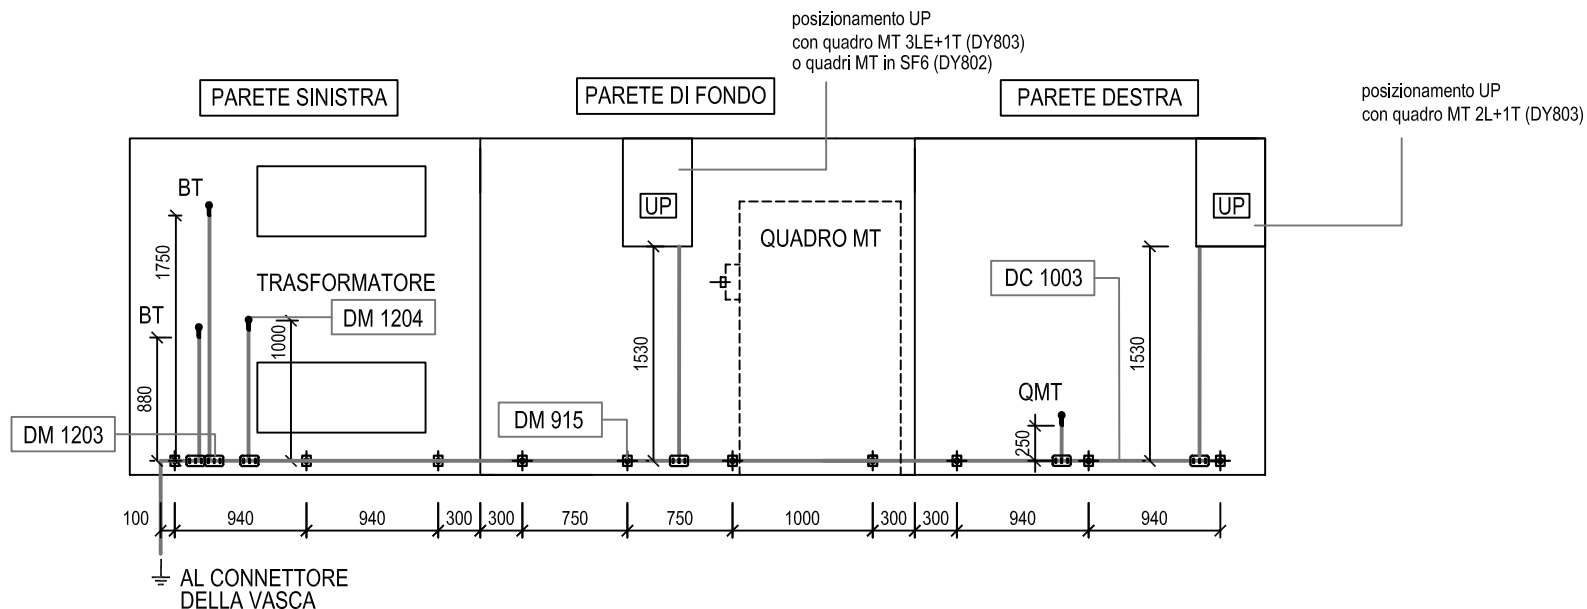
posizionamento UP
con quadro MT 3LE+1T (DY803)
o quadri MT in SF6 (DY802)

PARETE SINISTRA

PARETE DI FONDO

PARETE DESTRA

posizionamento UP
con quadro MT 2L+1T (DY803)

BT

1750

BT

880

TRASFORMATORE

DM 1204

1000

DM 1203

UP

QUADRO MT

1530

DM 915

UP

DC 1003

1530

QMT

250

100

940

940

300

300

750

750

1000

300

300

940

940

AL CONNETTORE
DELLA VASCA